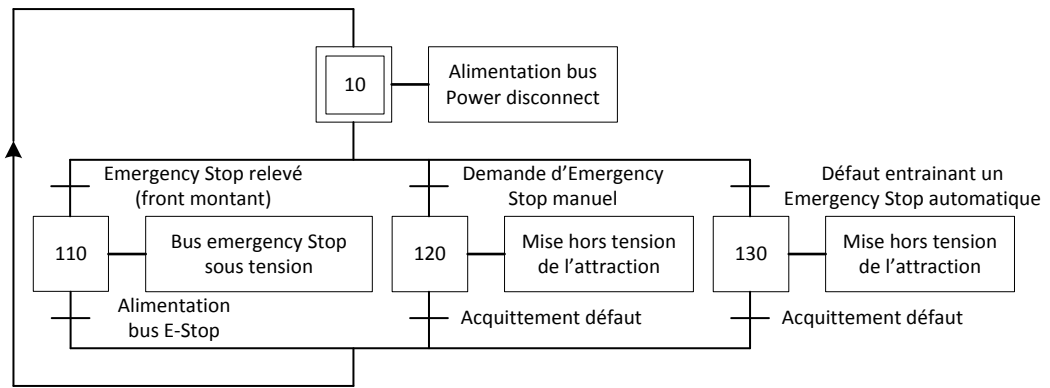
10

Alimentation bus Power disconnect

Emergency Stop relevé (front montant)

Demande d'Emergency Stop manuel

Défaut entrainant un Emergency Stop automatique

110

Bus emergency Stop sous tension

120

Mise hors tension de l'attraction

130

Mise hors tension de l'attraction

Alimentation bus E-Stop

Acquittement défaut

Acquittement défaut